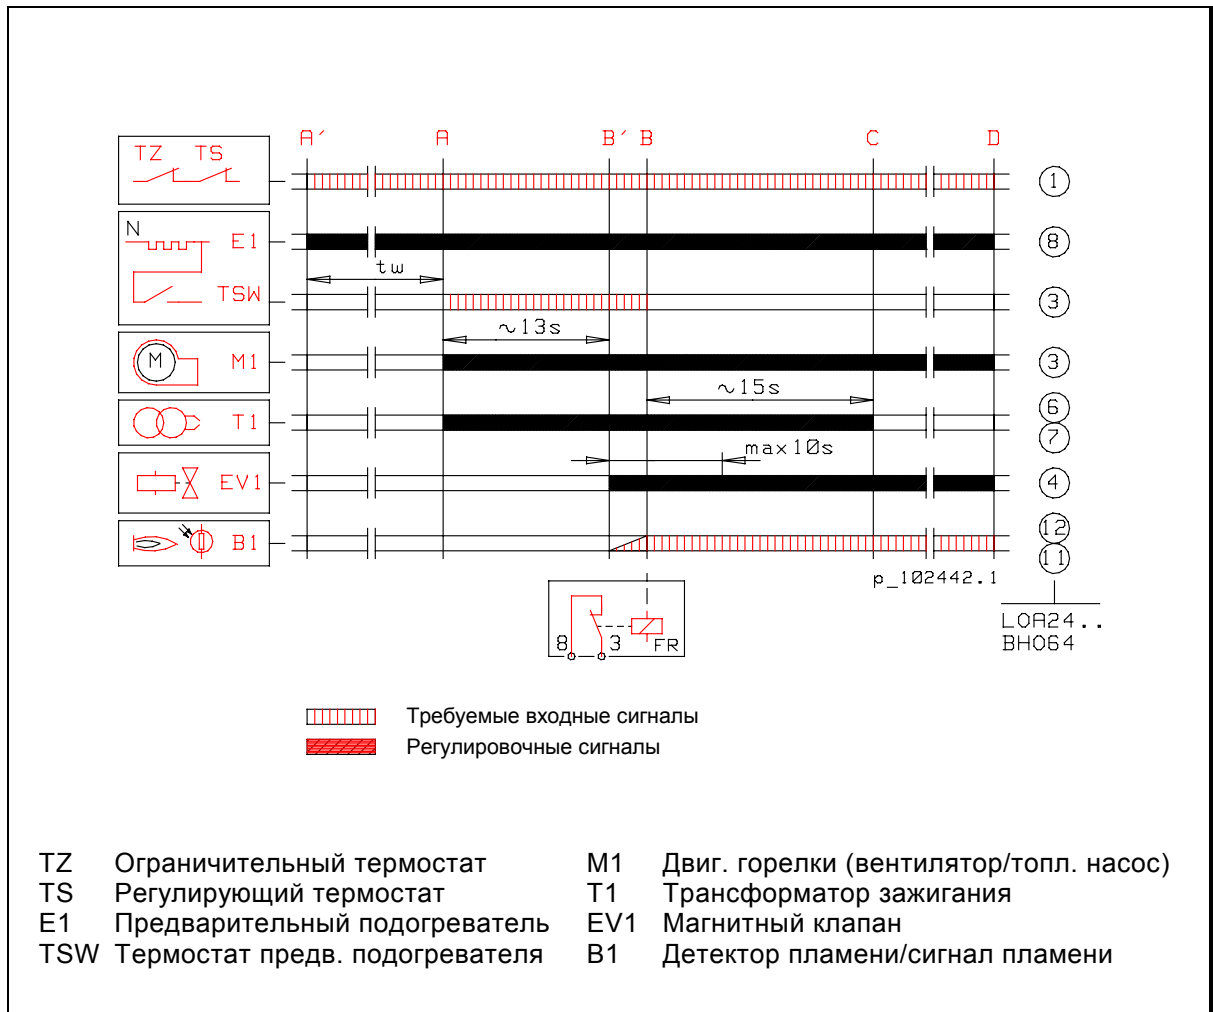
A´ A B´ B C D

TZ TS

N E1

TSW

M1

T1

EV1

B1

tw

~13s

~15s

max10s

1

8

3

3

6

7

4

12

11

p_102442.1

8 3 FR

LOA24..
BH064

Требуемые входные сигналы

Регулировочные сигналы

TZ Ограничительный термостат
TS Регулирующий термостат
E1 Предварительный подогреватель
TSW Термостат предв. подогревателя

M1 Двиг. горелки (вентилятор/топл. насос)
T1 Трансформатор зажигания
EV1 Магнитный клапан
B1 Детектор пламени/сигнал пламени